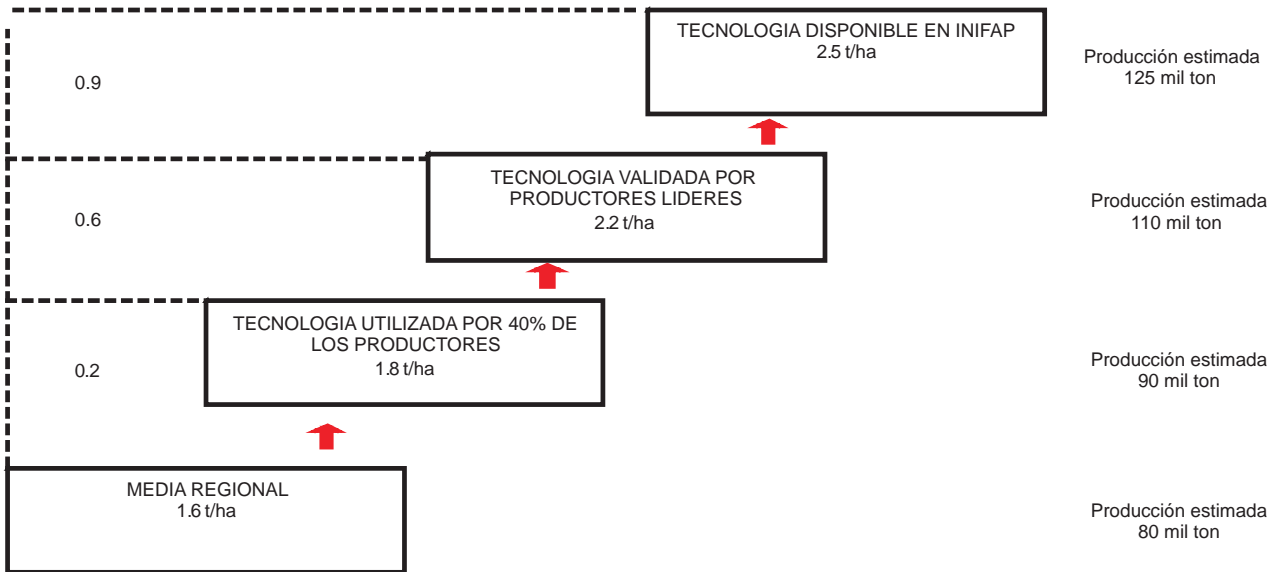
0.9

TECNOLOGIA DISPONIBLE EN INIFAP
2.5 t/ha

Producción estimada
125 mil ton

0.6

TECNOLOGIA VALIDADA POR PRODUCTORES LIDERES
2.2 t/ha

Producción estimada
110 mil ton

0.2

TECNOLOGIA UTILIZADA POR 40% DE LOS PRODUCTORES
1.8 t/ha

Producción estimada
90 mil ton

MEDIA REGIONAL
1.6 t/ha

Producción estimada
80 mil ton